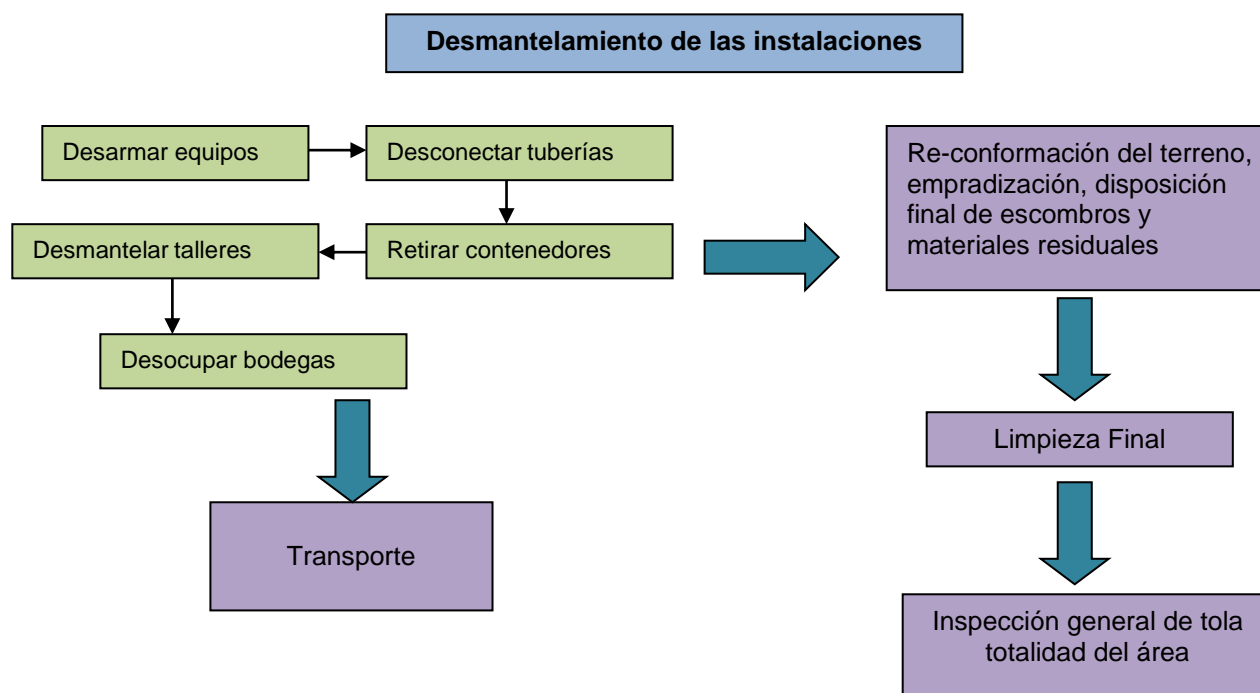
Desmantelamiento de las instalaciones

Desarmar equipos

Desconectar tuberías

Desmantelar talleres

Retirar contenedores

Desocupar bodegas

Transporte

Re-conformación del terreno, empradización, disposición final de escombros y materiales residuales

Limpieza Final

Inspección general de tola totalidad del área